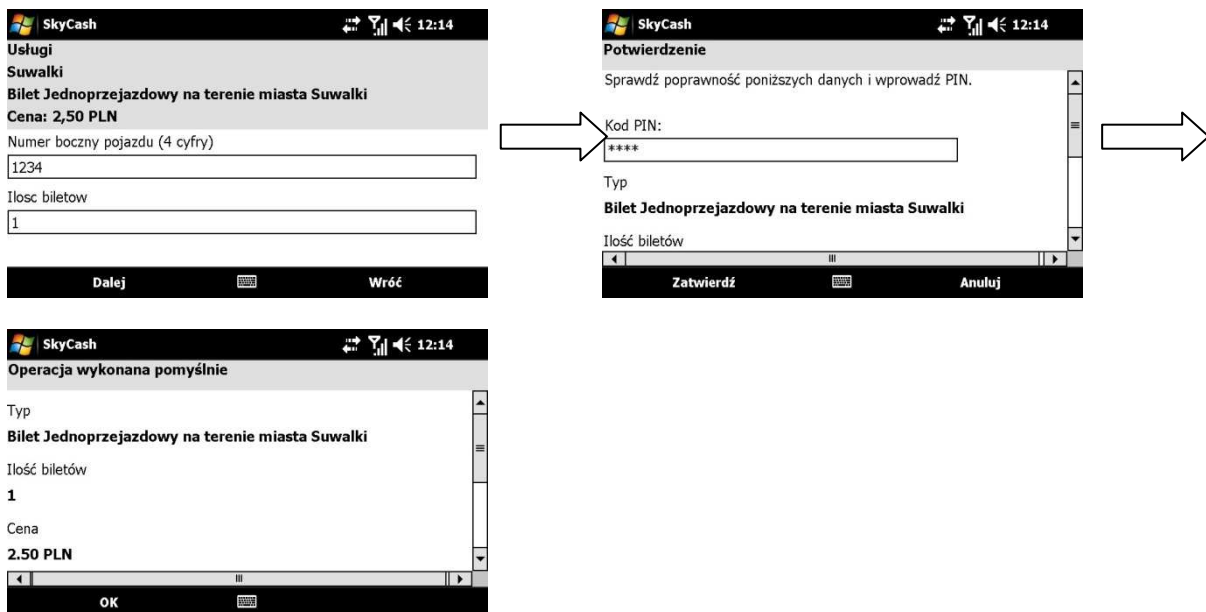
SkyCash 12:14
Usługi
Suwalki
Bilet Jednoprzejazdowy na terenie miasta Suwalki
Cena: 2,50 PLN
Numer boczny pojazdu (4 cyfry)
1234
Ilosc biletow
1
Dalej
Wróć

SkyCash 12:14
Potwierdzenie
Sprawdź poprawność poniższych danych i wprowadź PIN.
Kod PIN:
****
Typ
Bilet Jednoprzejazdowy na terenie miasta Suwalki
Ilość biletów
Zatwierdź
Anuluj

SkyCash 12:14
Operacja wykonana pomyślnie
Typ
Bilet Jednoprzejazdowy na terenie miasta Suwalki
Ilość biletów
1
Cena
2.50 PLN
OK